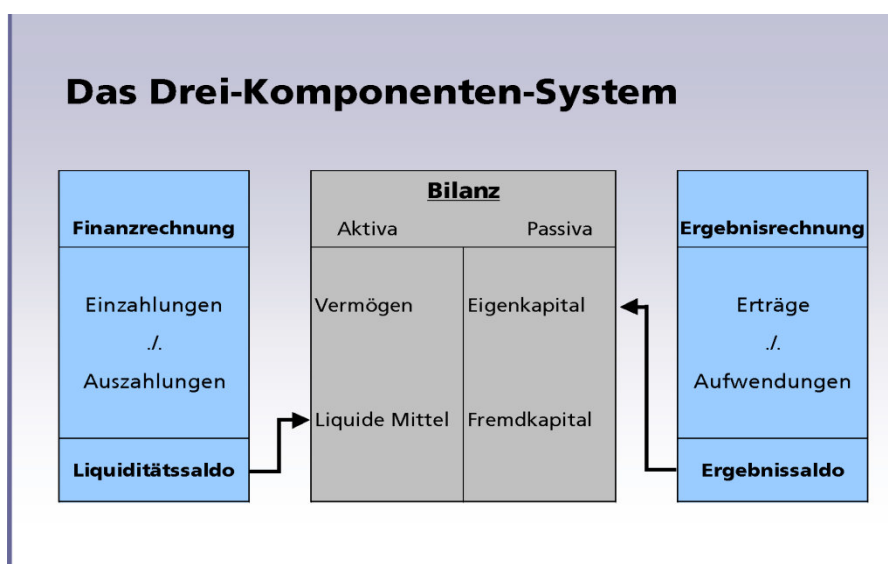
Das Drei-Komponenten-System

Finanzrechnung

Einzahlungen
./.
Auszahlungen

Liquiditätssaldo

Bilanz
Aktiva Passiva

Vermögen
Liquide Mittel

Eigenkapital
Fremdkapital

Ergebnisrechnung

Erträge
./.
Aufwendungen

Ergebnissaldo